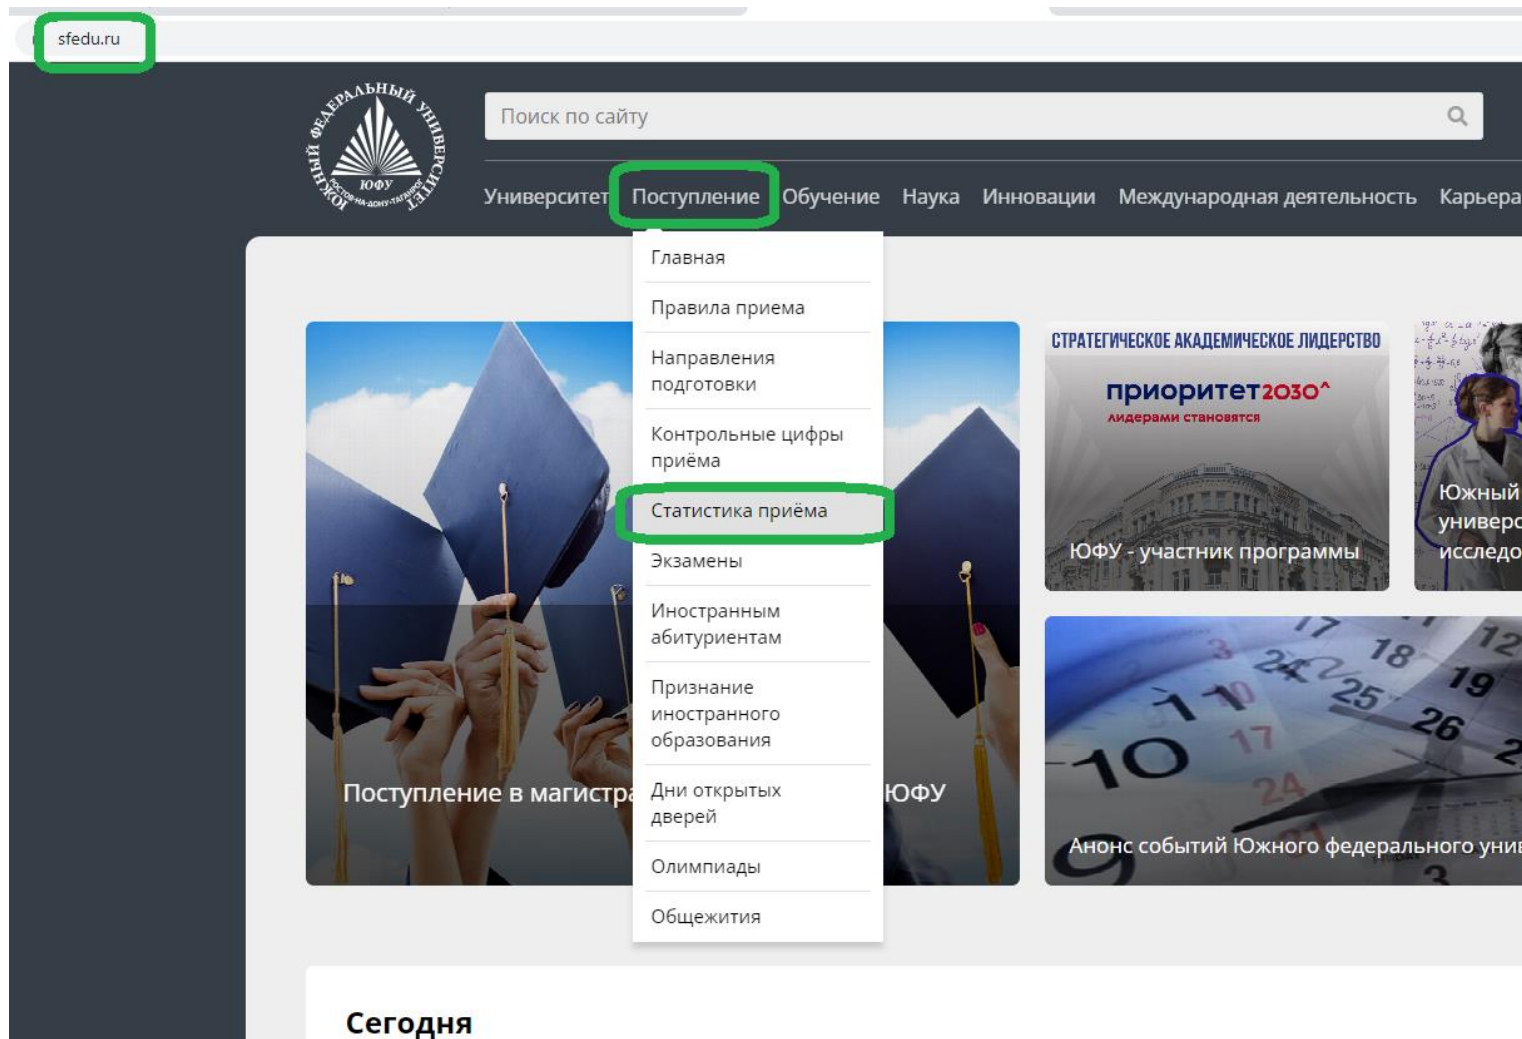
sfedu.ru

ЮЖНЫЙ ФЕДЕРАЛЬНЫЙ УНИВЕРСИТЕТ
ЮФУ
РОСТОВ-НА-ДОНУ-ТАГАНРОГ

Поиск по сайту

Университет Поступление Обучение Наука Инновации Международная деятельность Карьера

Главная
Правила приема
Направления подготовки
Контрольные цифры приёма
Статистика приёма
Экзамены
Иностранным абитуриентам
Признание иностранного образования
Дни открытых дверей
Олимпиады
Общежития

Поступление в магистра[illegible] ЮФУ

СТРАТЕГИЧЕСКОЕ АКАДЕМИЧЕСКОЕ ЛИДЕРСТВО
приоритет2030^
лидерами становятся
ЮФУ - участник программы

Южный универс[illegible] исследо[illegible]

Анонс событий Южного федерального уни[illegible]

Сегодня